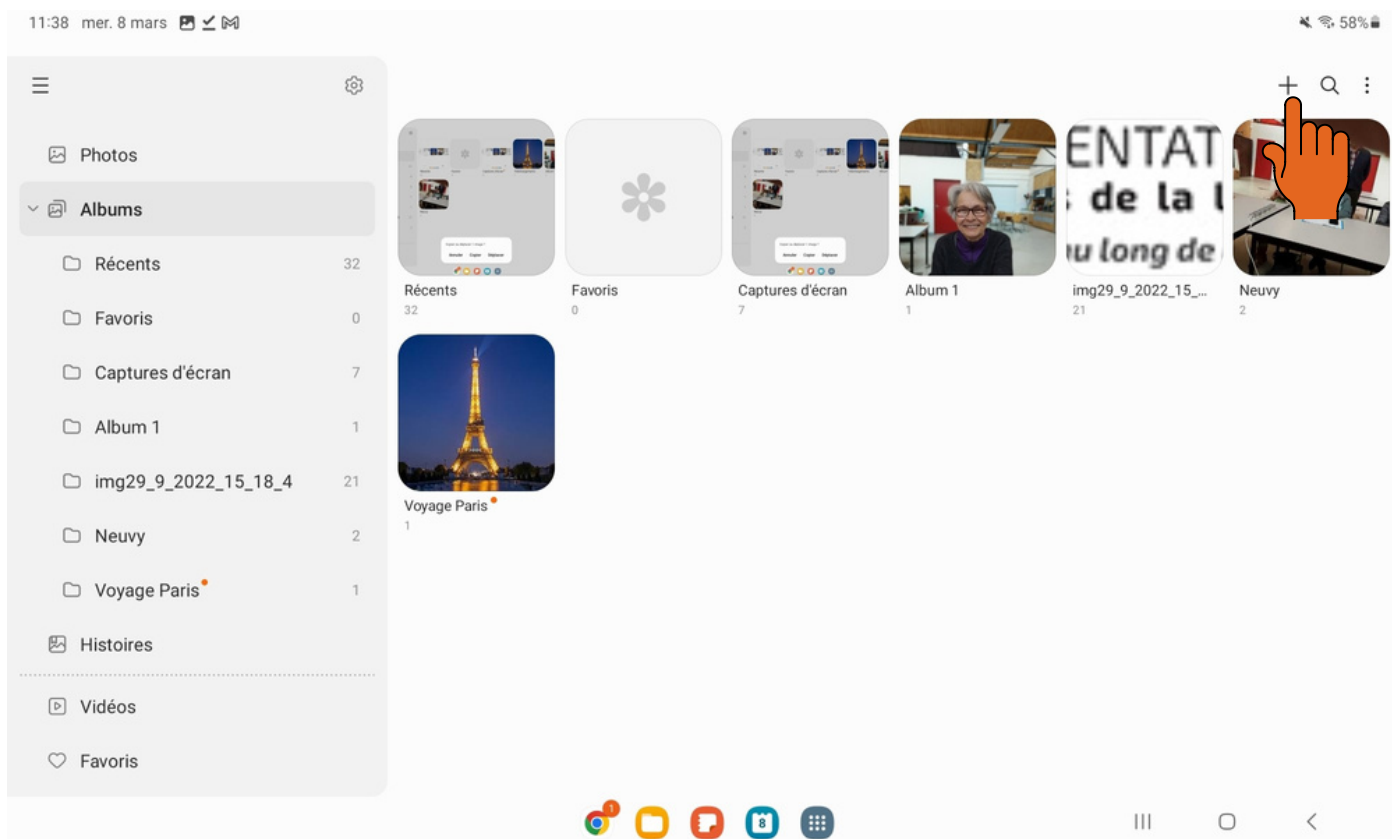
11:38 mer. 8 mars

58%

Photos

Albums

Récents 32

Favoris 0

Captures d'écran 7

Album 1 1

img29_9_2022_15_18_4 21

Neuvy 2

Voyage Paris 1

Histoires

Vidéos

Favoris

Récents
32

Favoris
0

Captures d'écran
7

Album 1
1

ENTAT
de la
u long de

img29_9_2022_15_...
21

Neuvy
2

Voyage Paris
1

1

8